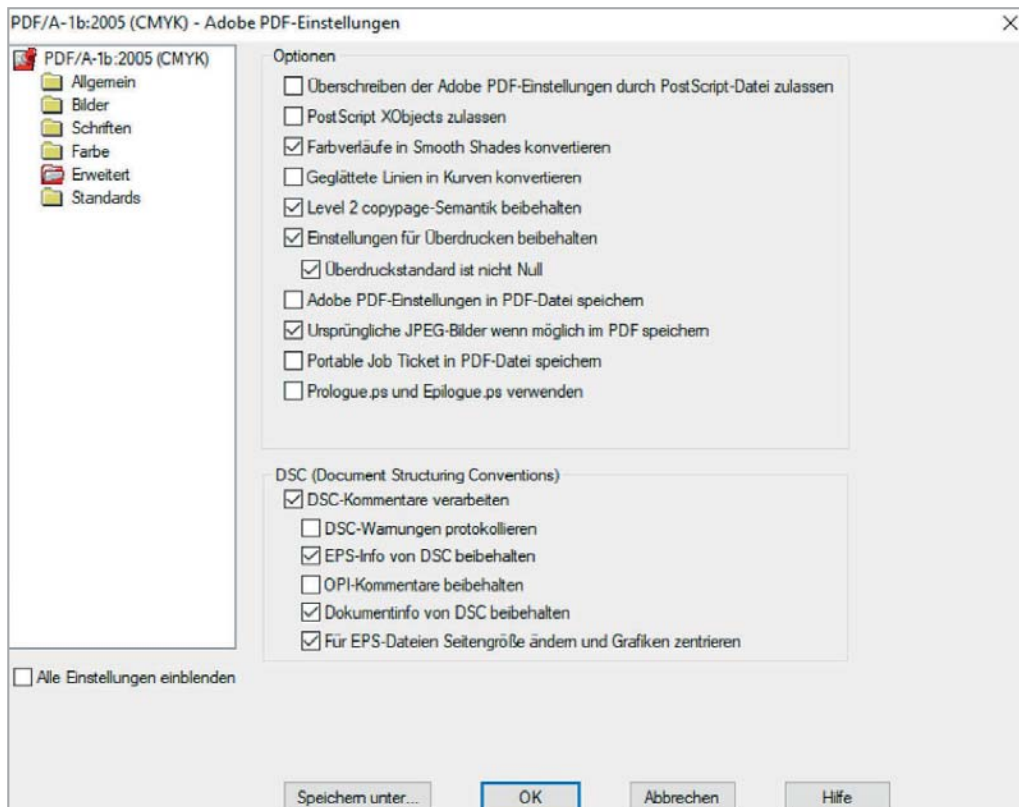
PDF/A-1b:2005 (CMYK) - Adobe PDF-Einstellungen

×

PDF/A-1b:2005 (CMYK)
Allgemein
Bilder
Schriften
Farbe
Erweitert
Standards

Optionen

Überschreiben der Adobe PDF-Einstellungen durch PostScript-Datei zulassen

PostScript XObjects zulassen

Farbverläufe in Smooth Shades konvertieren

Geglättete Linien in Kurven konvertieren

Level 2 copypage-Semantik beibehalten

Einstellungen für Überdrucken beibehalten

Überdruckstandard ist nicht Null

Adobe PDF-Einstellungen in PDF-Datei speichern

Ursprüngliche JPEG-Bilder wenn möglich im PDF speichern

Portable Job Ticket in PDF-Datei speichern

Prologue.ps und Epilogue.ps verwenden

DSC (Document Structuring Conventions)

DSC-Kommentare verarbeiten

DSC-Warnungen protokollieren

EPS-Info von DSC beibehalten

OPI-Kommentare beibehalten

Dokumentinfo von DSC beibehalten

Für EPS-Dateien Seitengröße ändern und Grafiken zentrieren

Alle Einstellungen einblenden

Speichern unter...

OK

Abbrechen

Hilfe